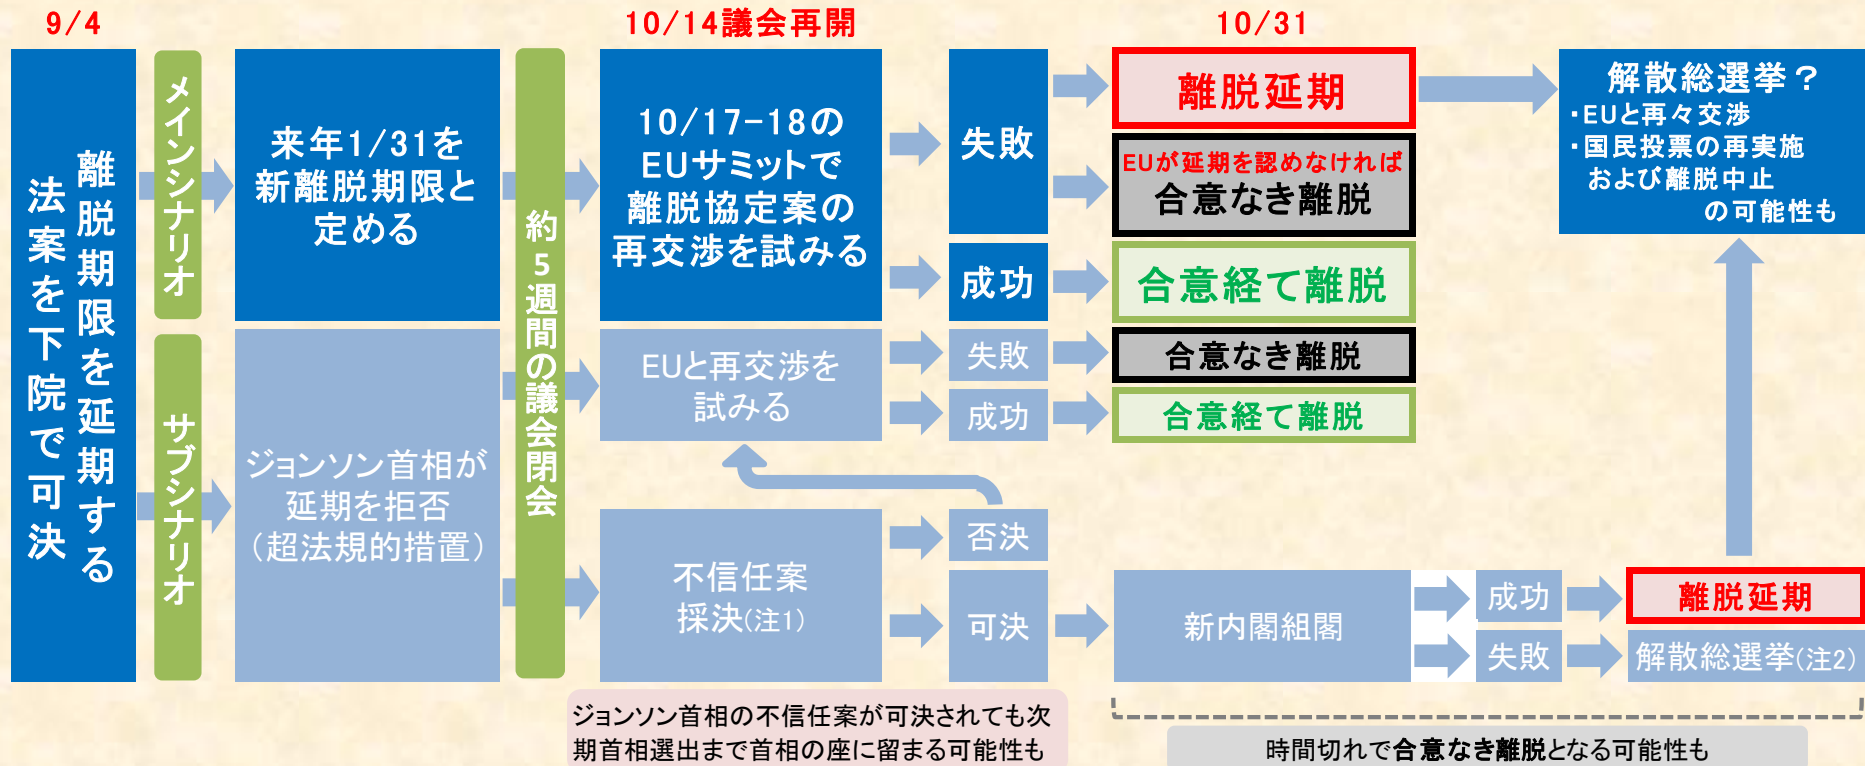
9/4

10/14議会再開

10/31

離脱期限を延期する法案を下院で可決

メインシナリオ

来年1/31を新離脱期限と定める

約5週間の議会閉会

10/17-18のEUサミットで離脱協定案の再交渉を試みる

失敗

離脱延期

EUが延期を認めなければ
合意なき離脱

解散総選挙？
・EUと再々交渉
・国民投票の再実施 および離脱中止 の可能性も

成功

合意経て離脱

サブシナリオ

ジョンソン首相が延期を拒否（超法規的措置）

EUと再交渉を試みる

失敗

合意なき離脱

成功

合意経て離脱

不信任案採決(注1)

否決

可決

新内閣組閣

成功

離脱延期

失敗

解散総選挙(注2)

ジョンソン首相の不信任案が可決されても次期首相選出まで首相の座に留まる可能性も

時間切れで合意なき離脱となる可能性も